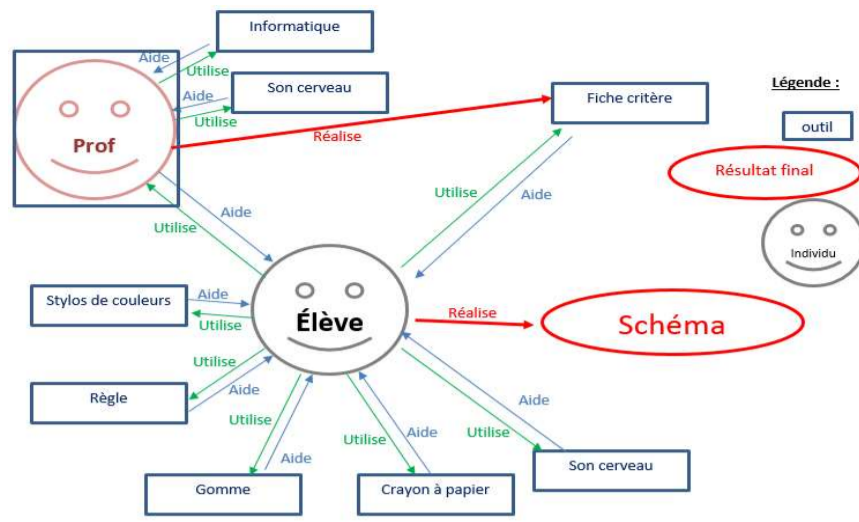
Informatique
Aide
Utilise
Son cerveau
Aide
Utilise
Prof
Réalise
Fiche critère
Légende :
outil
Résultat final
Individu
Utilise
Aide
Aide
Utilise
Élève
Stylos de couleurs
Aide
Utilise
Réalise
Schéma
Utilise
Aide
Règle
Utilise
Aide
Utilise
Aide
Utilise
Aide
Gomme
Crayon à papier
Son cerveau